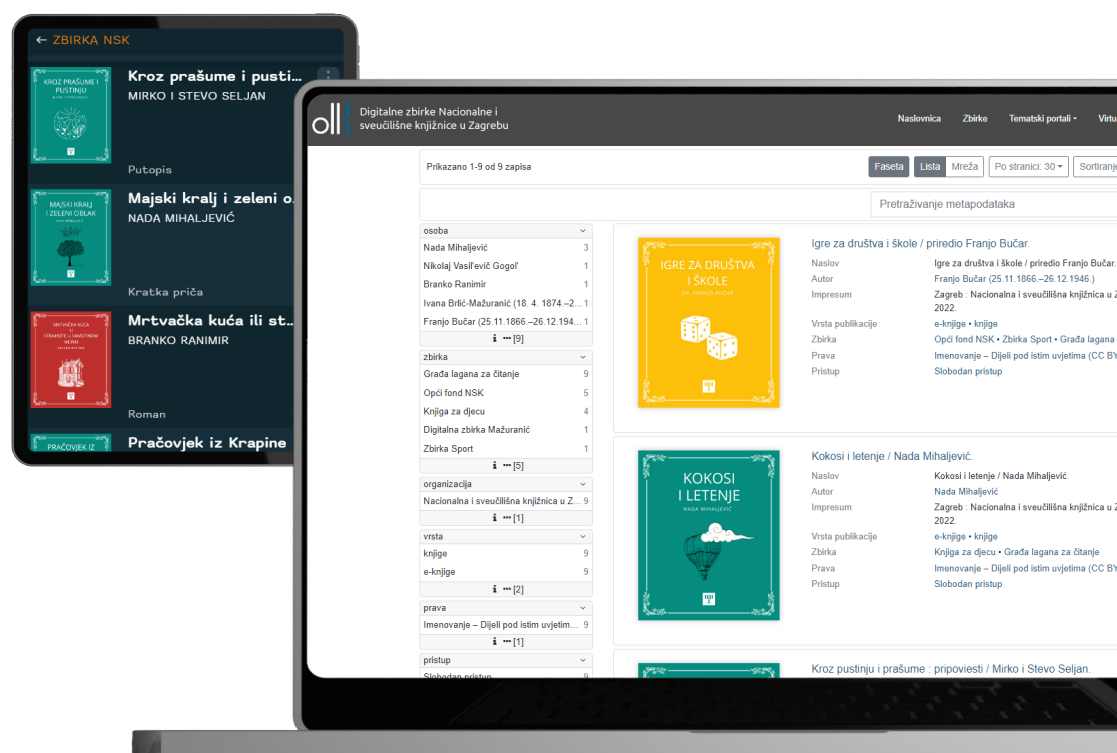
← ZBIRKA NSK

KROZ PRAŠUME I PUSTINJU

Kroz prašume i pusti...
MIRKO I STEVO SELJAN

Putopis

MAJSKI KRALJ I ZELENI OBLAK

Majski kralj i zeleni o...
NADA MIHALJEVIĆ

Kratka priča

MRTVAČKA KUĆA

Mrtvačka kuća ili st...
BRANKO RANIMIR

Roman

PRAČOVJEK IZ

Pračovjek iz Krapine

Digitalne zbirke Nacionalne i sveučilišne knjižnice u Zagrebu

Naslovnica Zbirke Tematski portali Virtu

Prikazano 1-9 od 9 zapisa

Faseta Lista Mreža Po stranici: 30 Sortiranje

Pretraživanje metapodataka

osoba
Nada Mihaljević 3
Nikolaj Vasil'evič Gogol' 1
Branko Ranimir 1
Ivana Brlić-Mažuranić (18. 4. 1874.–2... 1
Franjo Bučar (25.11.1866.–26.12.194... 1
[9]

zbirka
Građa lagana za čitanje 9
Opći fond NSK 5
Knjiga za djecu 4
Digitalna zbirka Mažuranić 1
Zbirka Sport 1
[5]

organizacija
Nacionalna i sveučilišna knjižnica u Z... 9
[1]

vrsta
knjige 9
e-knjige 9
[2]

prava
Imenovanje – Dijeli pod istim uvjetim... 9
[1]

pristup
Slobodan pristup 9

IGRE ZA DRUŠTVA I ŠKOLE
DR. FRANJO BUČAR

Igre za društva i škole / priredio Franjo Bučar.
Naslov Igre za društva i škole / priredio Franjo Bučar.
Autor Franjo Bučar (25.11.1866.–26.12.1946.)
Impresum Zagreb : Nacionalna i sveučilišna knjižnica u Z 2022.
Vrsta publikacije e-knjige • knjige
Zbirka Opći fond NSK • Zbirka Sport • Građa lagana
Prava Imenovanje – Dijeli pod istim uvjetima (CC BY
Pristup Slobodan pristup

KOKOSI I LETENJE
NADA MIHALJEVIĆ

Kokosi i letenje / Nada Mihaljević.
Naslov Kokosi i letenje / Nada Mihaljević.
Autor Nada Mihaljević
Impresum Zagreb : Nacionalna i sveučilišna knjižnica u Z 2022.
Vrsta publikacije e-knjige • knjige
Zbirka Knjiga za djecu • Građa lagana za čitanje
Prava Imenovanje – Dijeli pod istim uvjetima (CC BY
Pristup Slobodan pristup

Kroz pustinju i prašume : pripoviesti / Mirko i Stevo Seljan.